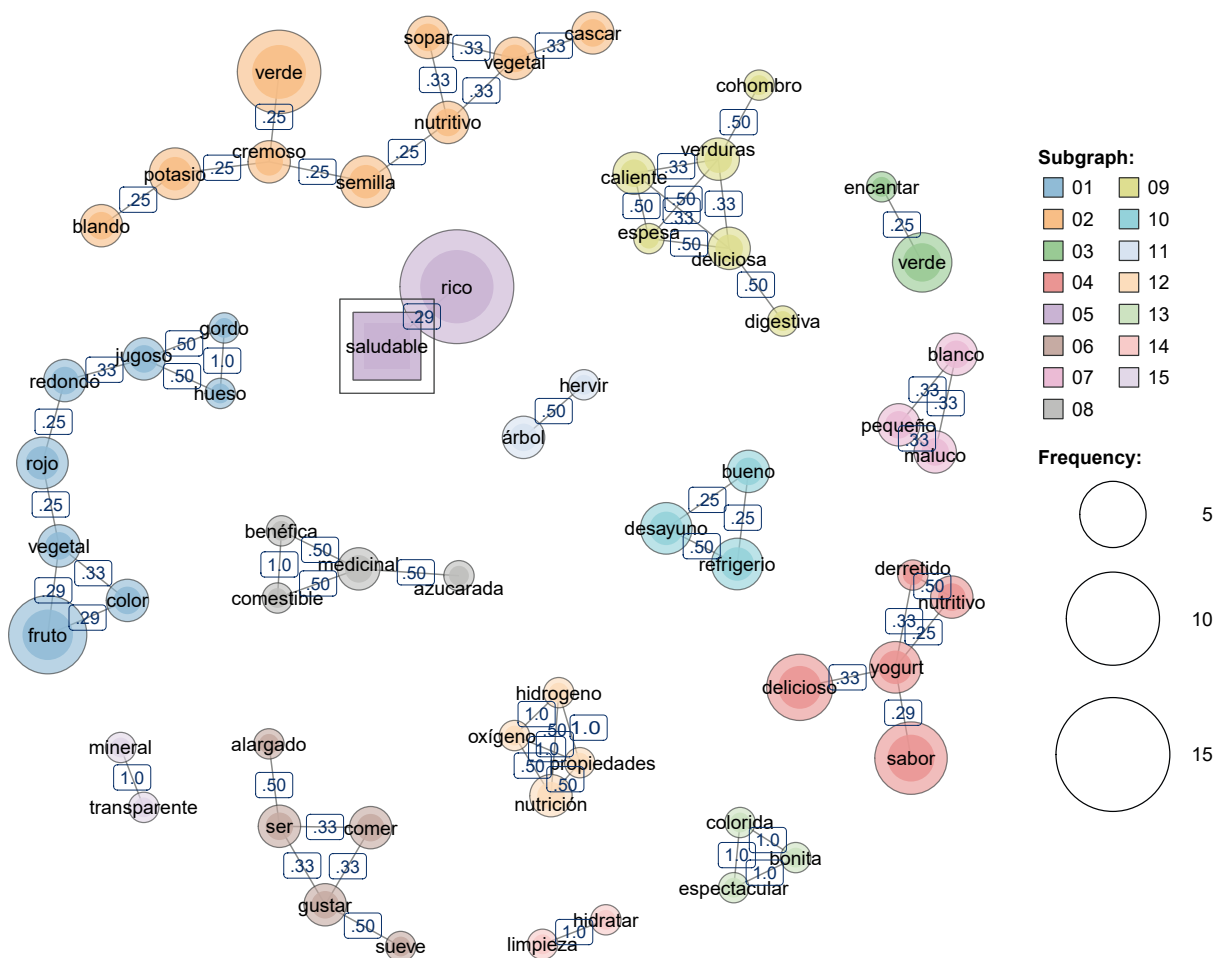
sopar
.33
cascar
.33
vegetal
.33
.33
verde
nutritivo
.25
.25
cremoso
potasio
.25
.25
semilla
.25
blando

cohombro
.50
verduras
.33
caliente
.50
.33
.50
.33
espesa
.50
deliciosa
.50
digestiva

encantar
.25
verde

Subgraph:
01
02
03
04
05
06
07
08
09
10
11
12
13
14
15

rico
.29
saludable

gordo
jugoso
.50
1.0
redondo
.33
.50
hueso
.25
rojo
.25
vegetal
.33
.29
color
fruto
.29

hervir
.50
árbol

blanco
.33
.33
pequeño
.33
maluco

Frequency:
5
10
15

bueno
.25
.25
desayuno
.50
refrigerio

benéfica
.50
1.0
medicinal
.50
.50
comestible
azucarada

derretido
.50
nutritivo
.33
.25
yogurt
delicioso
.33
.29
sabor

hidrogeno
1.0
oxígeno
.50
1.0
1.0
.50
propiedades
.50
nutrición

mineral
1.0
transparente

alargado
.50
ser
.33
comer
.33
.33
gustar
.50
sueve

colorida
1.0
1.0
bonita
1.0
espectacular

hidratar
1.0
limpieza